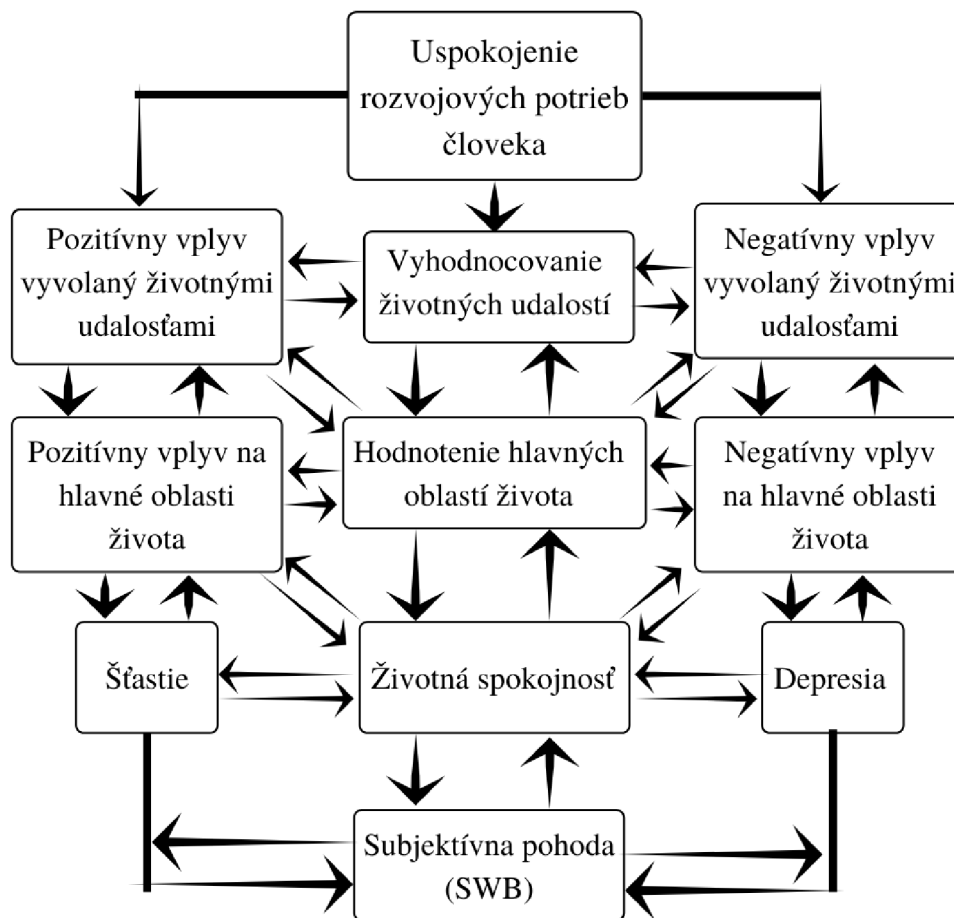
Uspokojenie rozvojových potrieb človeka

Pozitívny vplyv vyvolaný životnými udalosťami

Vyhodnocovanie životných udalostí

Negatívny vplyv vyvolaný životnými udalosťami

Pozitívny vplyv na hlavné oblasti života

Hodnotenie hlavných oblastí života

Negatívny vplyv na hlavné oblasti života

Šťastie

Životná spokojnosť

Depresia

Subjektívna pohoda (SWB)